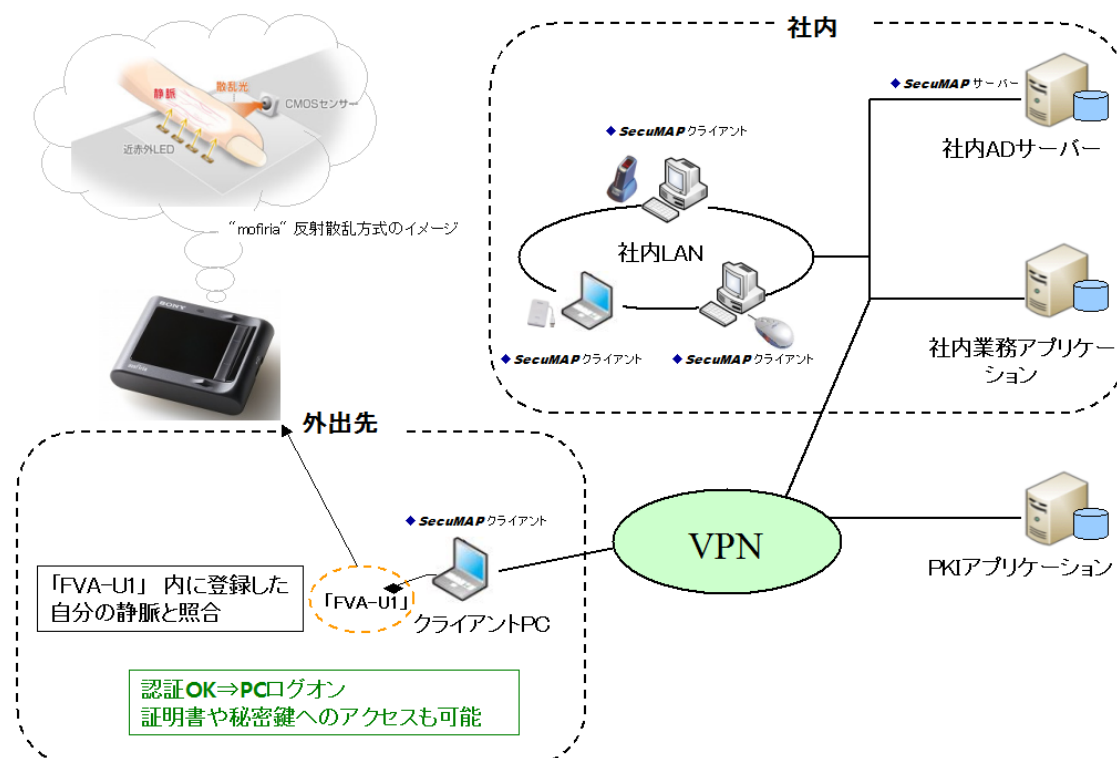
静脈
散乱光
CMOSセンサー
近赤外LED
"mofiria" 反射散乱方式のイメージ

SONY

社内

◆ SecuMAP サーバー
社内ADサーバー

◆ SecuMAP クライアント
社内LAN
◆ SecuMAP クライアント
◆ SecuMAP クライアント

社内業務アプリケーション

外出先

◆ SecuMAP クライアント
「FVA-U1」内に登録した自分の静脈と照合
「FVA-U1」
クライアントPC

VPN

PKIアプリケーション

認証OK⇒PCログオン
証明書や秘密鍵へのアクセスも可能